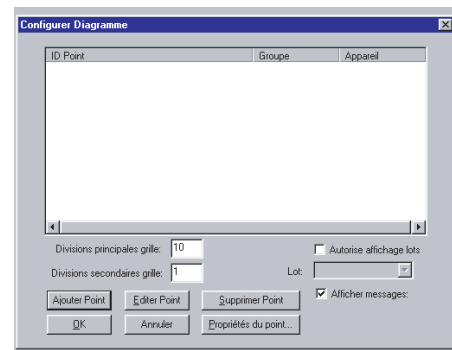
Configurer Diagramme

| ID Point | Groupe | Appareil |
|---|---|---|

Divisions principales grille: 10
Divisions secondaires grille: 1

Autorise affichage lots
Lot:
Afficher messages:

Ajouter Point
Editer Point
Supprimer Point
OK
Annuler
Propriétés du point...